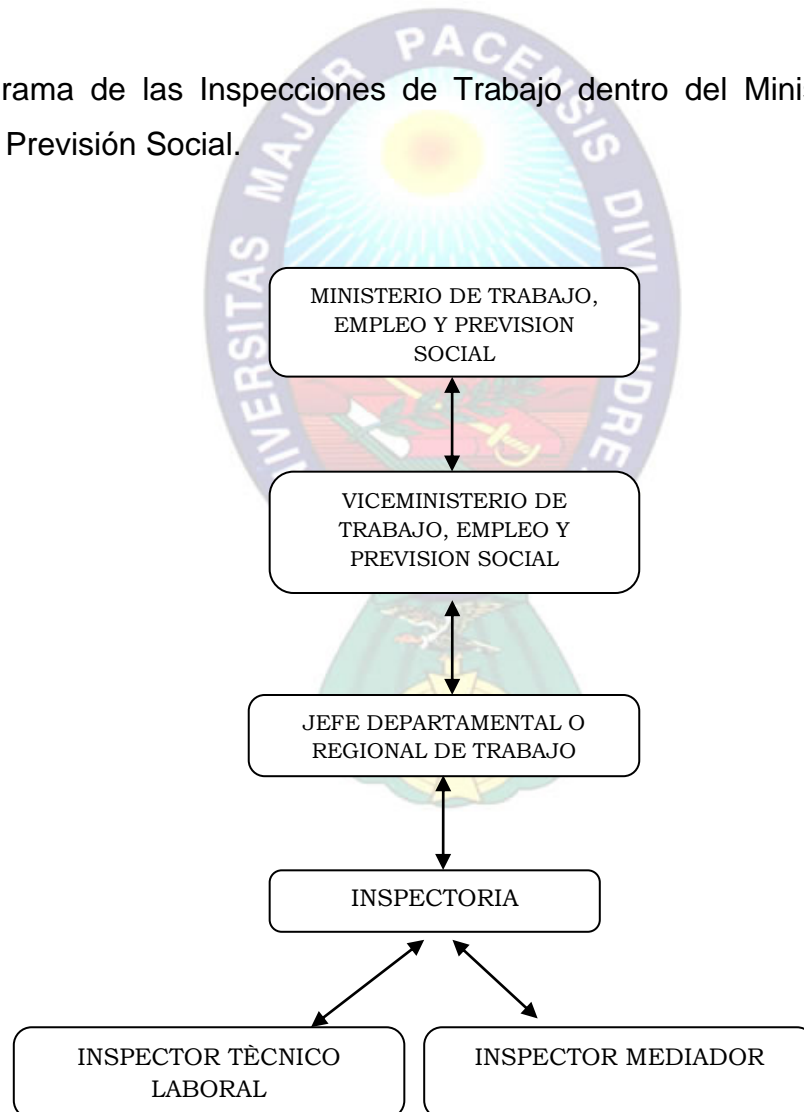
rama de las Inspecciones de Trabajo dentro del Mini Previsión Social.

MINISTERIO DE TRABAJO, EMPLEO Y PREVISION SOCIAL

VICEMINISTERIO DE TRABAJO, EMPLEO Y PREVISION SOCIAL

JEFE DEPARTAMENTAL O REGIONAL DE TRABAJO

INSPECTORIA

INSPECTOR TÈCNICO LABORAL

INSPECTOR MEDIADOR